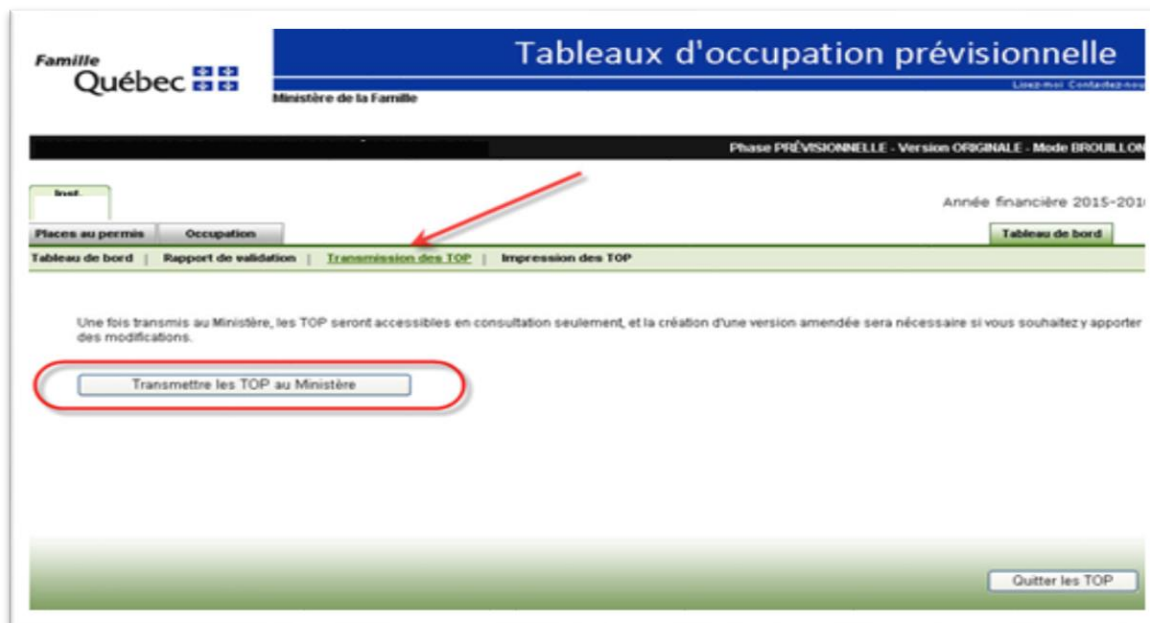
Famille
Québec

Tableaux d'occupation prévisionnelle

Lisez-moi Contactez-nou

Ministère de la Famille

Phase PRÉVISIONNELLE - Version ORIGINALE - Mode BROUILLON

Inst.

Année financière 2015-201

Places au permis | Occupation

Tableau de bord

Tableau de bord | Rapport de validation | Transmission des TOP | Impression des TOP

Une fois transmis au Ministère, les TOP seront accessibles en consultation seulement, et la création d'une version amendée sera nécessaire si vous souhaitez y apporter des modifications.

Transmettre les TOP au Ministère

Quitter les TOP